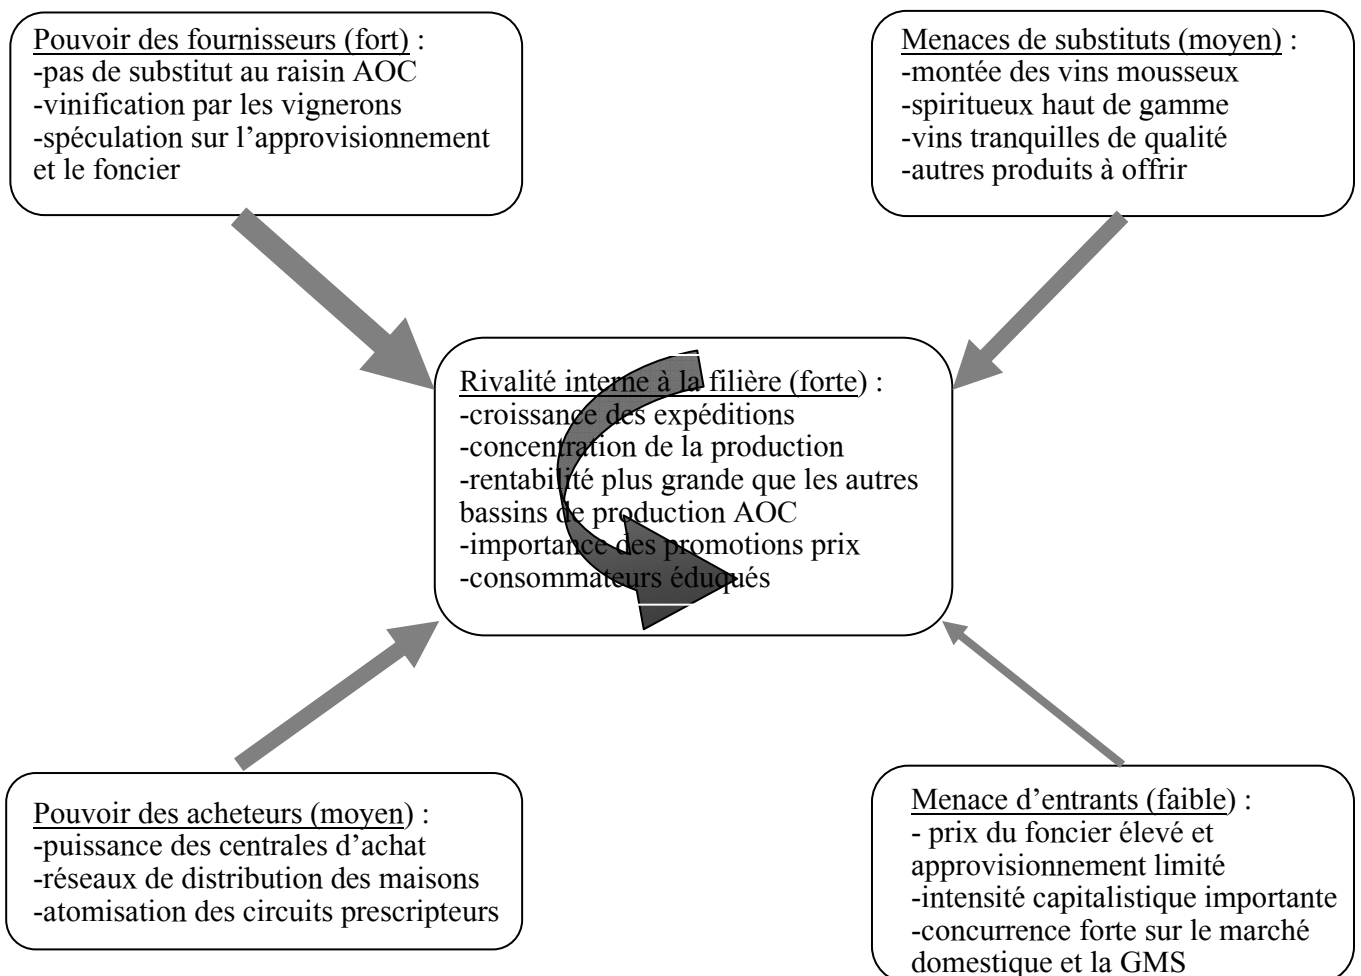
Pouvoir des fournisseurs (fort) :
-pas de substitut au raisin AOC
-vinification par les vignerons
-spéculation sur l'approvisionnement et le foncier

Menaces de substituts (moyen) :
-montée des vins mousseux
-spiritueux haut de gamme
-vins tranquilles de qualité
-autres produits à offrir

Rivalité interne à la filière (forte) :
-croissance des expéditions
-concentration de la production
-rentabilité plus grande que les autres bassins de production AOC
-importance des promotions prix
-consommateurs éduqués

Pouvoir des acheteurs (moyen) :
-puissance des centrales d'achat
-réseaux de distribution des maisons
-atomisation des circuits prescripteurs

Menace d'entrants (faible) :
- prix du foncier élevé et approvisionnement limité
-intensité capitalistique importante
-concurrence forte sur le marché domestique et la GMS